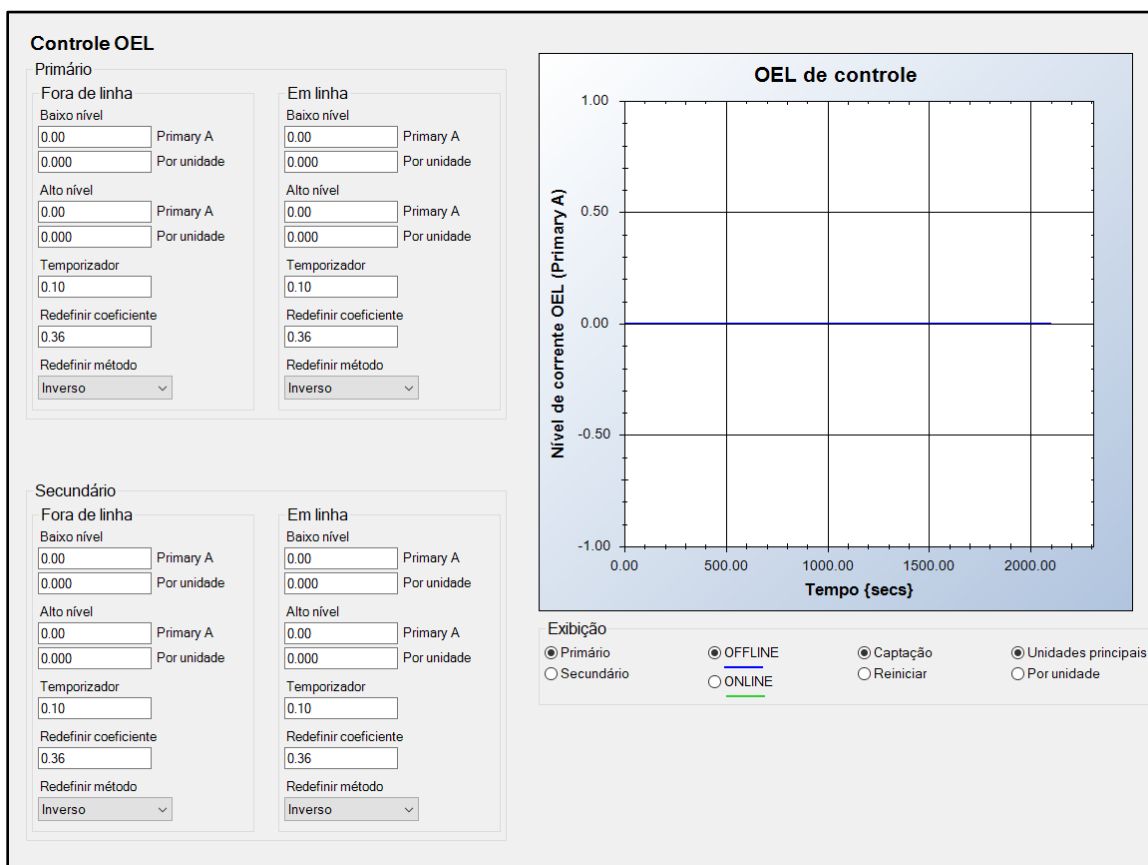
Controle OEL

Primário

Fora de linha
Baixo nível
0.00 Primary A
0.000 Por unidade
Alto nível
0.00 Primary A
0.000 Por unidade
Temporizador
0.10
Redefinir coeficiente
0.36
Redefinir método
Inverso

Em linha
Baixo nível
0.00 Primary A
0.000 Por unidade
Alto nível
0.00 Primary A
0.000 Por unidade
Temporizador
0.10
Redefinir coeficiente
0.36
Redefinir método
Inverso

Secundário

Fora de linha
Baixo nível
0.00 Primary A
0.000 Por unidade
Alto nível
0.00 Primary A
0.000 Por unidade
Temporizador
0.10
Redefinir coeficiente
0.36
Redefinir método
Inverso

Em linha
Baixo nível
0.00 Primary A
0.000 Por unidade
Alto nível
0.00 Primary A
0.000 Por unidade
Temporizador
0.10
Redefinir coeficiente
0.36
Redefinir método
Inverso

OEL de controle
Nível de corrente OEL (Primary A)
1.00
0.50
0.00
-0.50
-1.00
0.00 500.00 1000.00 1500.00 2000.00
Tempo {secs}

Exibição
Primário
Secundário
OFFLINE
ONLINE
Captação
Reiniciar
Unidades principais
Por unidade